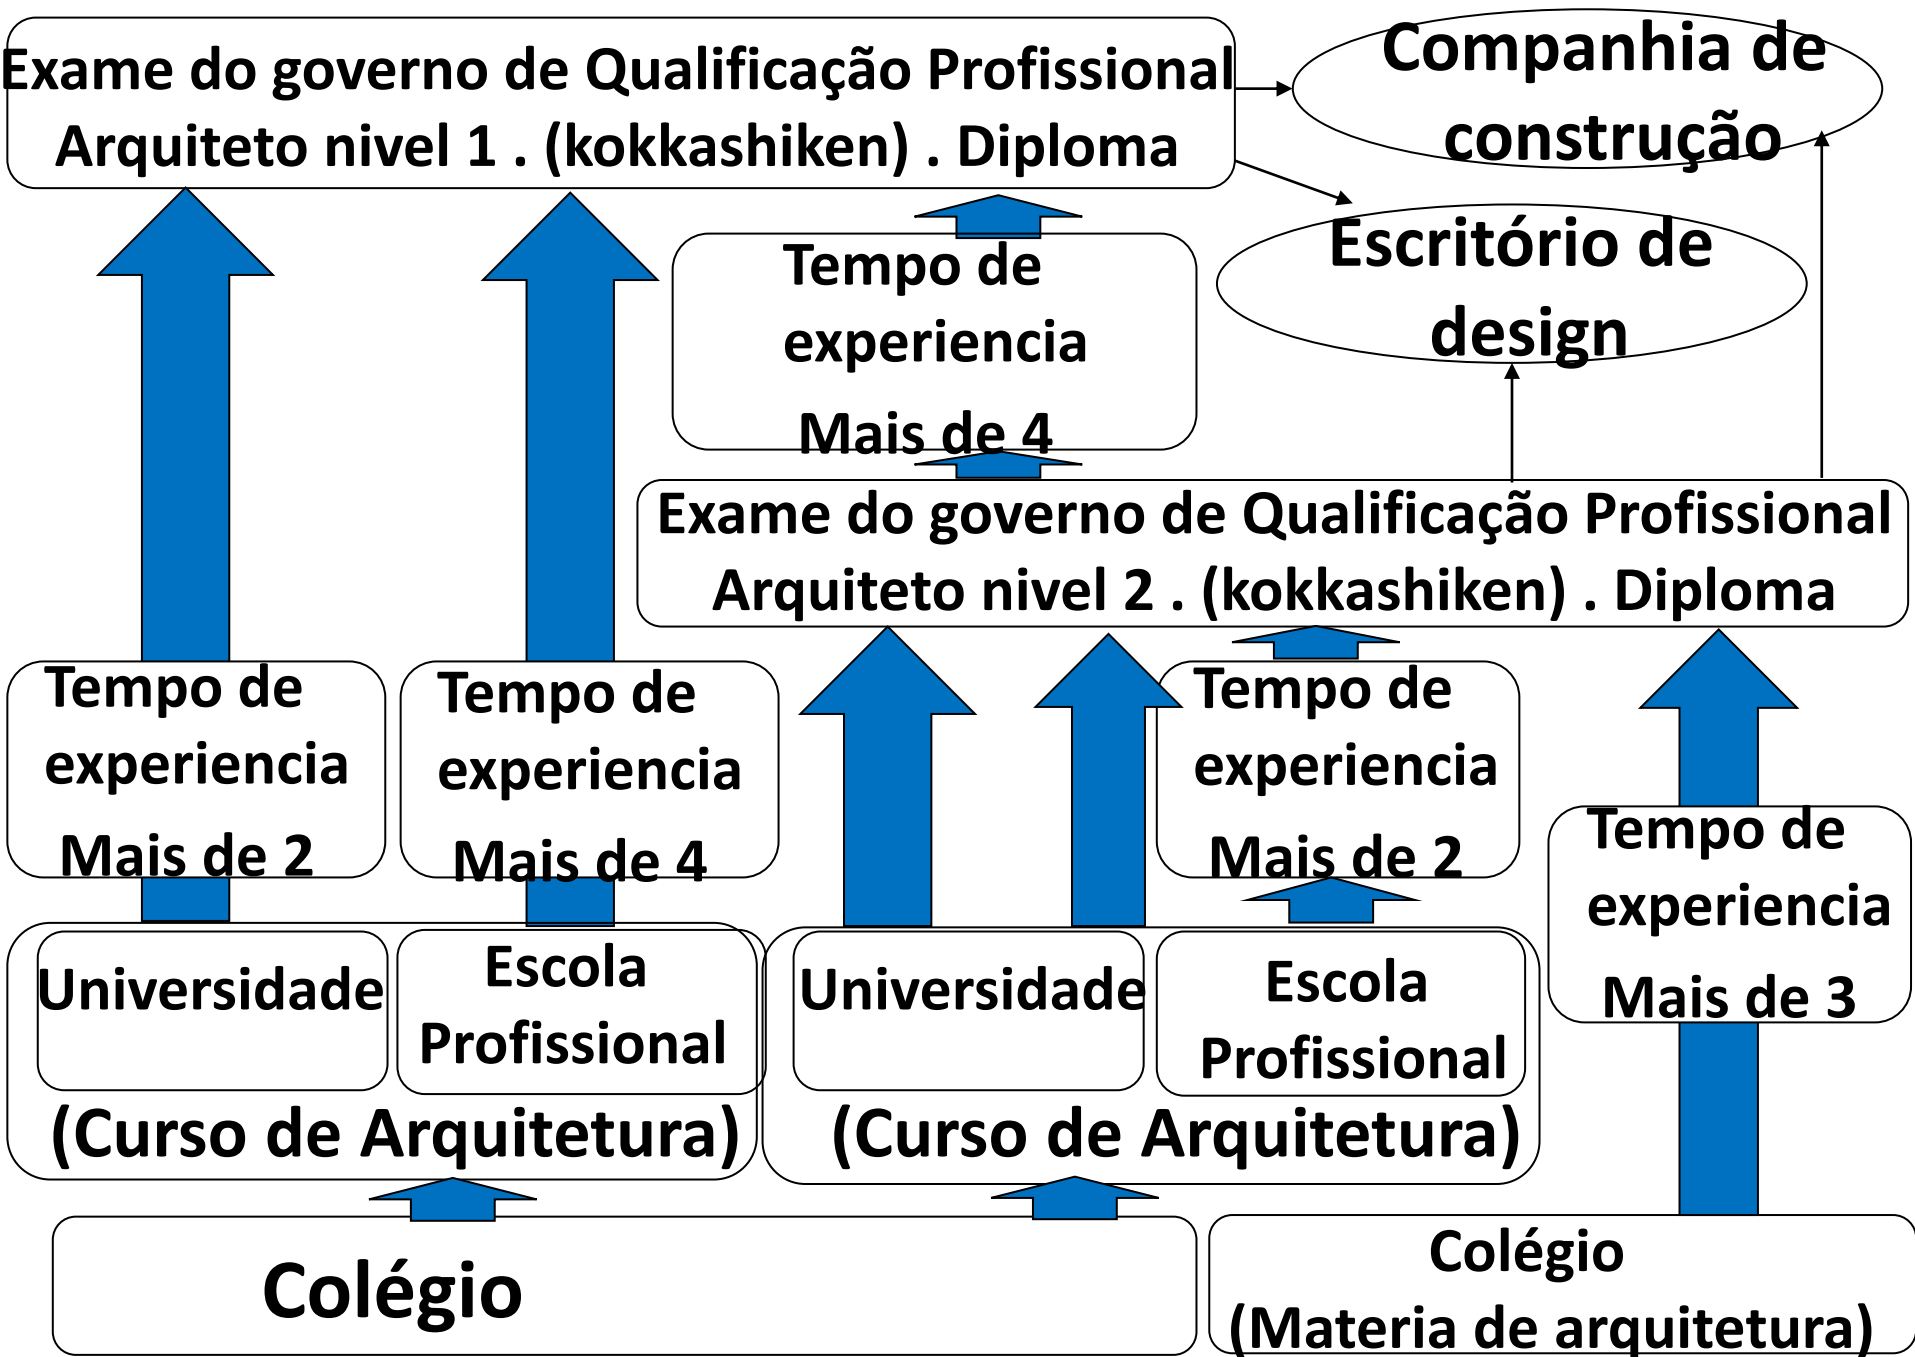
Exame do governo de Qualificação Profissional Arquiteto nivel 1 . (kokkashiken) . Diploma

Companhia de construção

Escritório de design

Tempo de experiencia Mais de 4

Exame do governo de Qualificação Profissional Arquiteto nivel 2 . (kokkashiken) . Diploma

Tempo de experiencia Mais de 2

Tempo de experiencia Mais de 4

Tempo de experiencia Mais de 2

Tempo de experiencia Mais de 3

Universidade

Escola Profissional

(Curso de Arquitetura)

Universidade

Escola Profissional

(Curso de Arquitetura)

Colégio

Colégio (Materia de arquitetura)